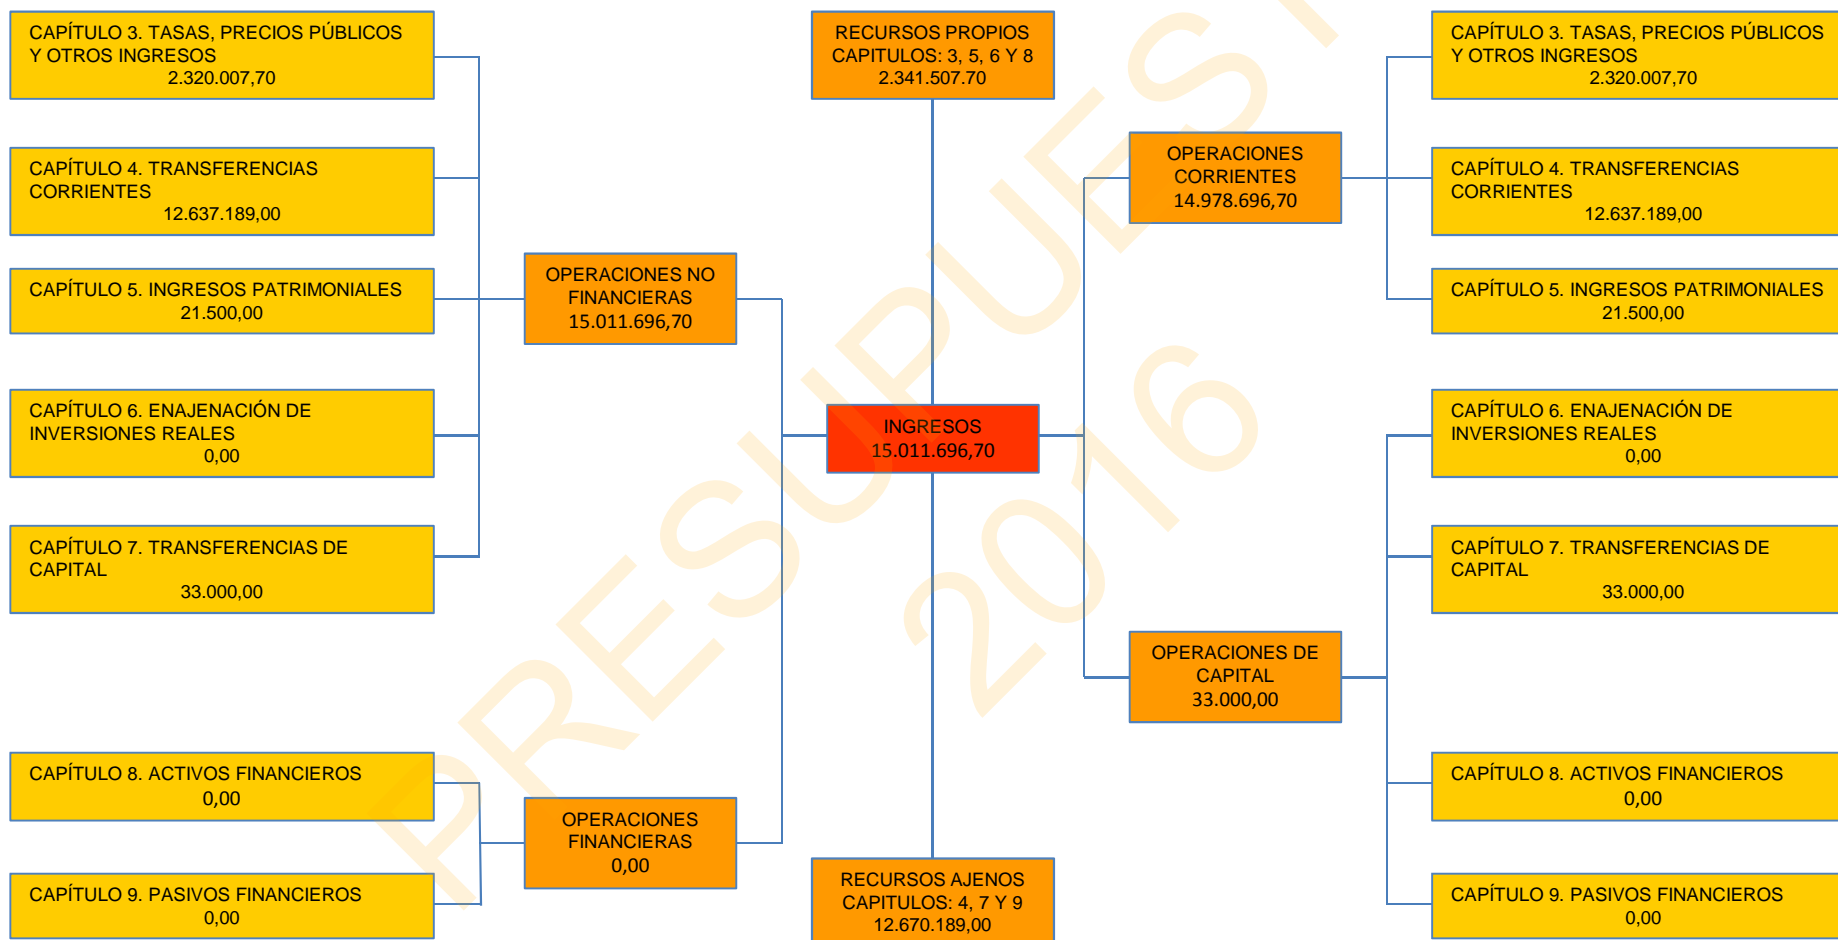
CAPÍTULO 3. TASAS, PRECIOS PÚBLICOS Y OTROS INGRESOS
2.320.007,70

CAPÍTULO 4. TRANSFERENCIAS CORRIENTES
12.637.189,00

CAPÍTULO 5. INGRESOS PATRIMONIALES
21.500,00

CAPÍTULO 6. ENAJENACIÓN DE INVERSIONES REALES
0,00

CAPÍTULO 7. TRANSFERENCIAS DE CAPITAL
33.000,00

CAPÍTULO 8. ACTIVOS FINANCIEROS
0,00

CAPÍTULO 9. PASIVOS FINANCIEROS
0,00

OPERACIONES NO FINANCIERAS
15.011.696,70

OPERACIONES FINANCIERAS
0,00

RECURSOS PROPIOS
CAPITULOS: 3, 5, 6 Y 8
2.341.507,70

INGRESOS
15.011.696,70

RECURSOS AJENOS
CAPITULOS: 4, 7 Y 9
12.670.189,00

PRESUPUESTO 2016

OPERACIONES CORRIENTES
14.978.696,70

OPERACIONES DE CAPITAL
33.000,00

CAPÍTULO 3. TASAS, PRECIOS PÚBLICOS Y OTROS INGRESOS
2.320.007,70

CAPÍTULO 4. TRANSFERENCIAS CORRIENTES
12.637.189,00

CAPÍTULO 5. INGRESOS PATRIMONIALES
21.500,00

CAPÍTULO 6. ENAJENACIÓN DE INVERSIONES REALES
0,00

CAPÍTULO 7. TRANSFERENCIAS DE CAPITAL
33.000,00

CAPÍTULO 8. ACTIVOS FINANCIEROS
0,00

CAPÍTULO 9. PASIVOS FINANCIEROS
0,00